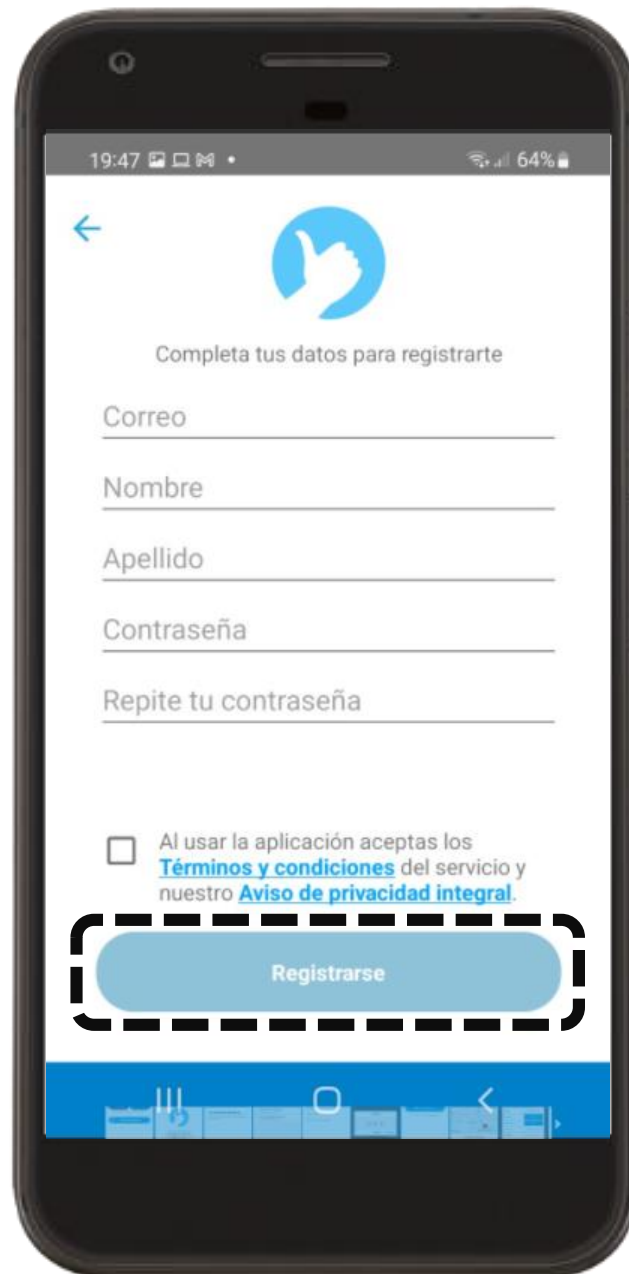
19:47 64%

Completa tus datos para registrarte

Correo

Nombre

Apellido

Contraseña

Repite tu contraseña

Al usar la aplicación aceptas los Términos y condiciones del servicio y nuestro Aviso de privacidad integral.

Registrarse